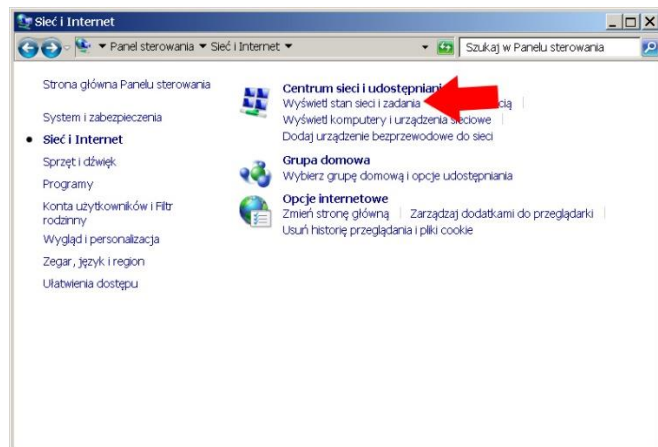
Sieć i Internet

▸ Panel sterowania ▸ Sieć i Internet ▸

Szukaj w Panelu sterowania

Strona główna Panelu sterowania

System i zabezpieczenia

Sieć i Internet

Sprzęt i dźwięk

Programy

Konta użytkowników i Filtr rodzinny

Wygląd i personalizacja

Zegar, język i region

Ułatwienia dostępu

Centrum sieci i udostępnia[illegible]

Wyświetl stan sieci i zadania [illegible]cią

Wyświetl komputery i urządzenia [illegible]ciowe

Dodaj urządzenie bezprzewodowe do sieci

Grupa domowa

Wybierz grupę domową i opcje udostępniania

Opcje internetowe

Zmień stronę główną | Zarządzaj dodatkami do przeglądarki

Usuń historię przeglądania i pliki cookie